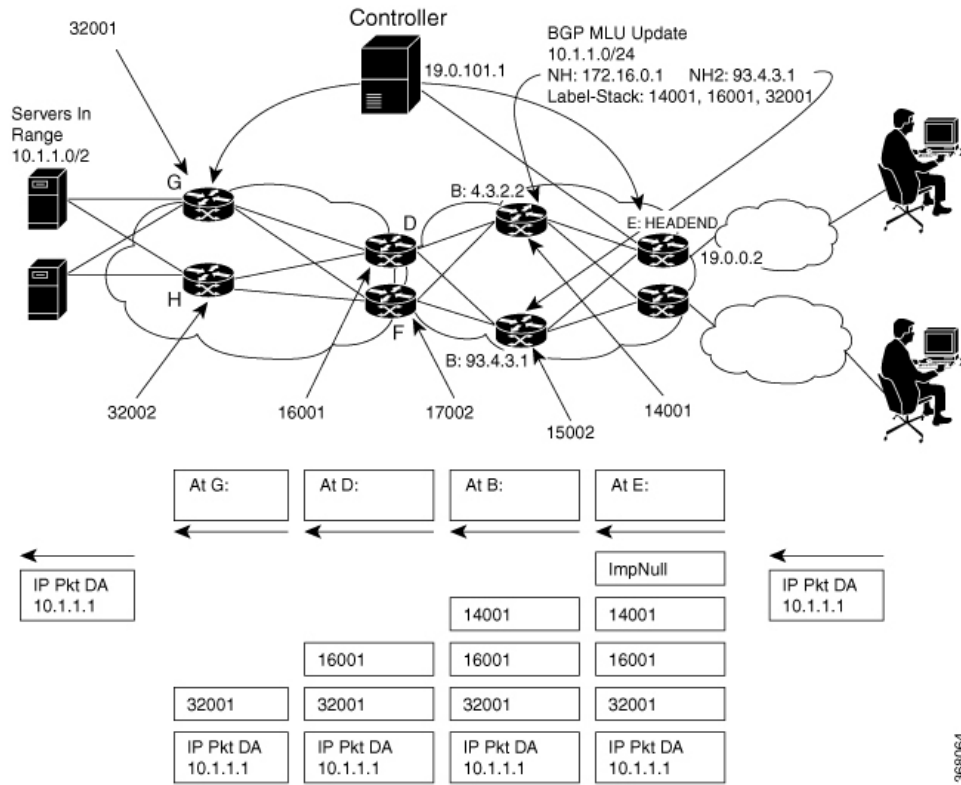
Controller

32001

BGP MLU Update
10.1.1.0/24
NH: 172.16.0.1 NH2: 93.4.3.1
Label-Stack: 14001, 16001, 32001

19.0.101.1

Servers In Range
10.1.1.0/2

G

B: 4.3.2.2

D

E: HEADEND

19.0.0.2

H

F

B: 93.4.3.1

32002

16001

17002

15002

14001

At G:

At D:

At B:

At E:

ImpNull

IP Pkt DA
10.1.1.1

IP Pkt DA
10.1.1.1

14001

14001

16001

16001

16001

32001

32001

32001

32001

IP Pkt DA
10.1.1.1

IP Pkt DA
10.1.1.1

IP Pkt DA
10.1.1.1

IP Pkt DA
10.1.1.1

368064